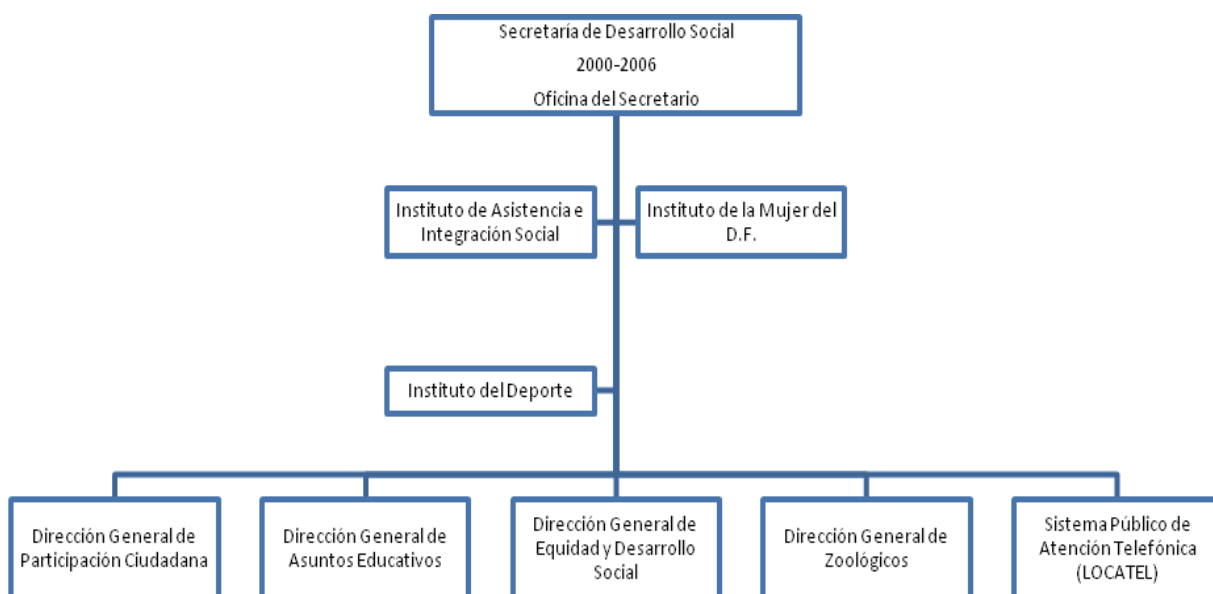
Secretaría de Desarrollo Social
2000-2006
Oficina del Secretario

Instituto de Asistencia e Integración Social

Instituto de la Mujer del D.F.

Instituto del Deporte

Dirección General de Participación Ciudadana

Dirección General de Asuntos Educativos

Dirección General de Equidad y Desarrollo Social

Dirección General de Zoológicos

Sistema Público de Atención Telefónica (LOCATEL)